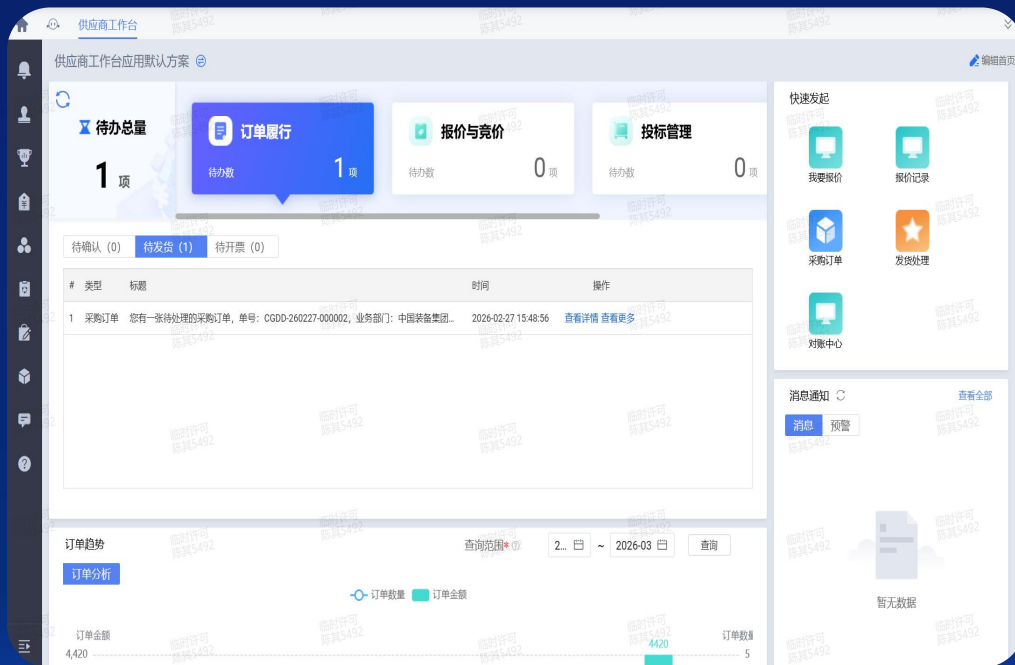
供应商工作台

供应商工作台应用默认方案

编辑首页

待办总量
1 项

订单履行
待办数 1 项

报价与竞价
待办数 0 项

投标管理
待办数 0 项

快速发起
我要报价
报价记录
采购订单
发货处理
对账中心

待确认 (0) 待发货 (1) 待开票 (0)

| # | 类型 | 标题 | 时间 | 操作 |
|---|---|---|---|---|
| 1 | 采购订单 | 您有一张待处理的采购订单，单号：CGDD-260227-000002，业务部门：中国装备集团... | 2026-02-27 15:48:56 | 查看详情 查看更多 |

消息通知
查看全部
消息 预警
暂无数据

订单趋势
查询范围* 2... ~ 2026-03 查询
订单分析
订单数量 订单金额
订单金额
4,420
4420
订单数量
5

临时许可 陈莫5492